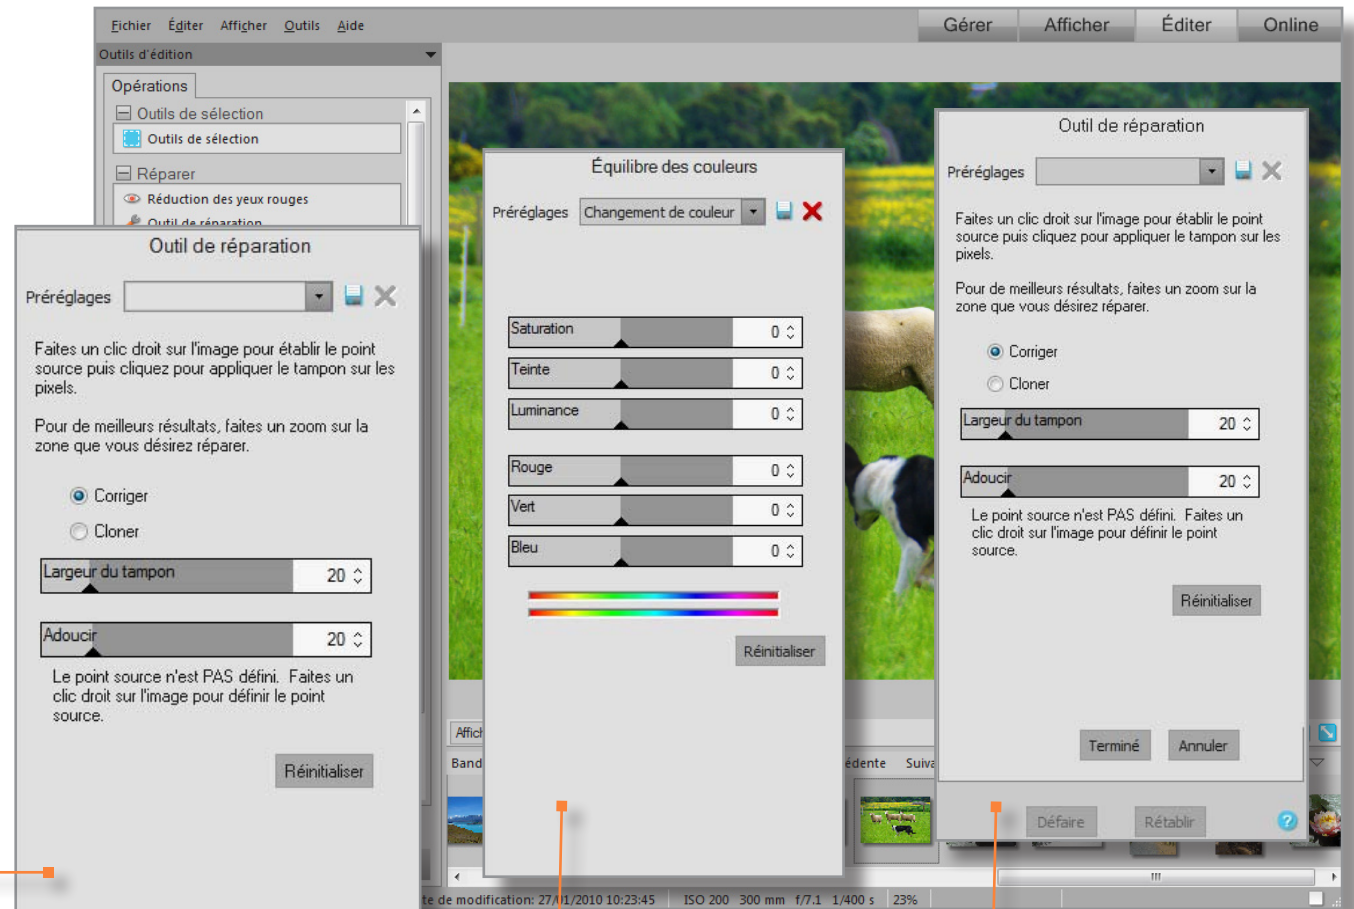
Fichier Éditer Afficher Outils Aide

Gérer Afficher Éditer Online

Outils d'édition

Opérations

Outils de sélection

Outils de sélection

Réparer

Réduction des yeux rouges

Outil de réparation

Outil de réparation

Préréglages

Faites un clic droit sur l'image pour établir le point source puis cliquez pour appliquer le tampon sur les pixels.

Pour de meilleurs résultats, faites un zoom sur la zone que vous désirez réparer.

Corriger

Cloner

Largeur du tampon 20

Adoucir 20

Le point source n'est PAS défini. Faites un clic droit sur l'image pour définir le point source.

Réinitialiser

Équilibre des couleurs

Préréglages Changement de couleur

Saturation 0

Teinte 0

Luminance 0

Rouge 0

Vert 0

Bleu 0

Réinitialiser

Outil de réparation

Préréglages

Faites un clic droit sur l'image pour établir le point source puis cliquez pour appliquer le tampon sur les pixels.

Pour de meilleurs résultats, faites un zoom sur la zone que vous désirez réparer.

Corriger

Cloner

Largeur du tampon 20

Adoucir 20

Le point source n'est PAS défini. Faites un clic droit sur l'image pour définir le point source.

Réinitialiser

Terminé Annuler

Défaire Rétablir

Affic

Band

édente Suiva

te de modification: 27/01/2010 10:23:45 ISO 200 300 mm f/7.1 1/400 s 23%